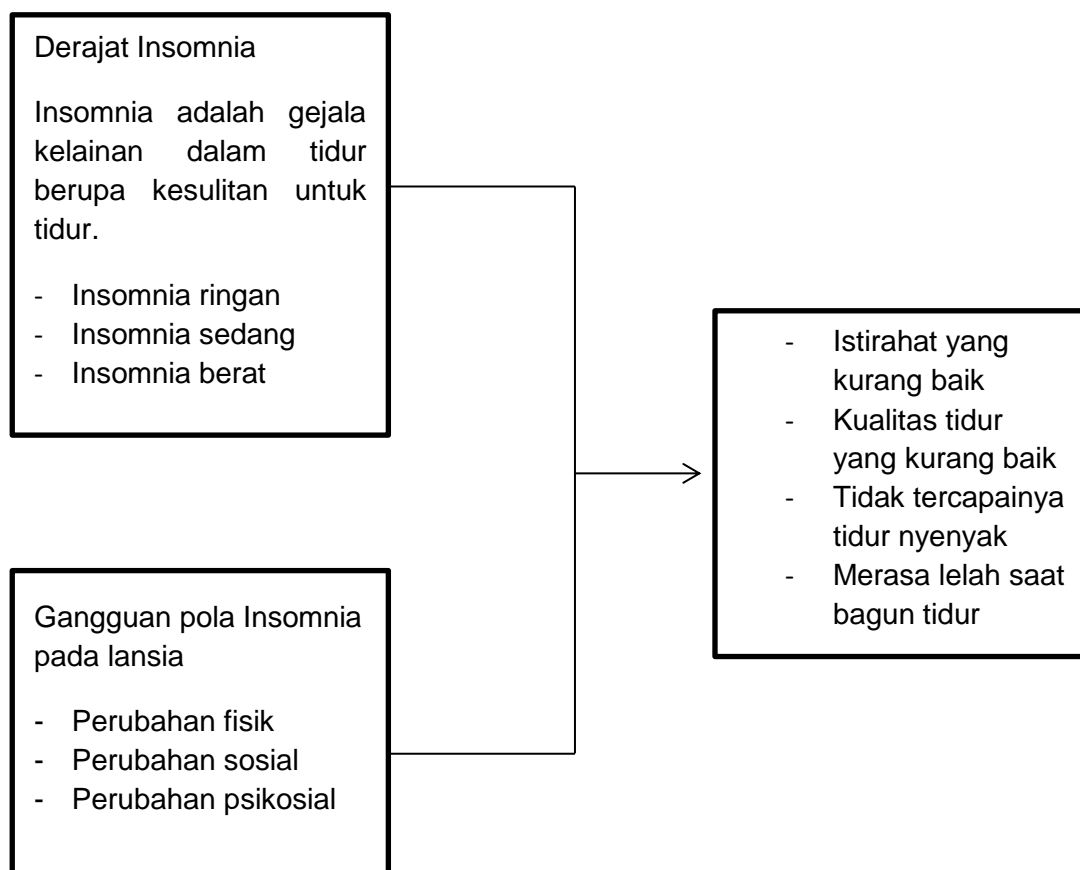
Derajat Insomnia

Insomnia adalah gejala kelainan dalam tidur berupa kesulitan untuk tidur.

- Insomnia ringan
- Insomnia sedang
- Insomnia berat

Gangguan pola Insomnia pada lansia

- Perubahan fisik
- Perubahan sosial
- Perubahan psikosial

- Istirahat yang kurang baik
- Kualitas tidur yang kurang baik
- Tidak tercapainya tidur nyenyak
- Merasa lelah saat bagun tidur